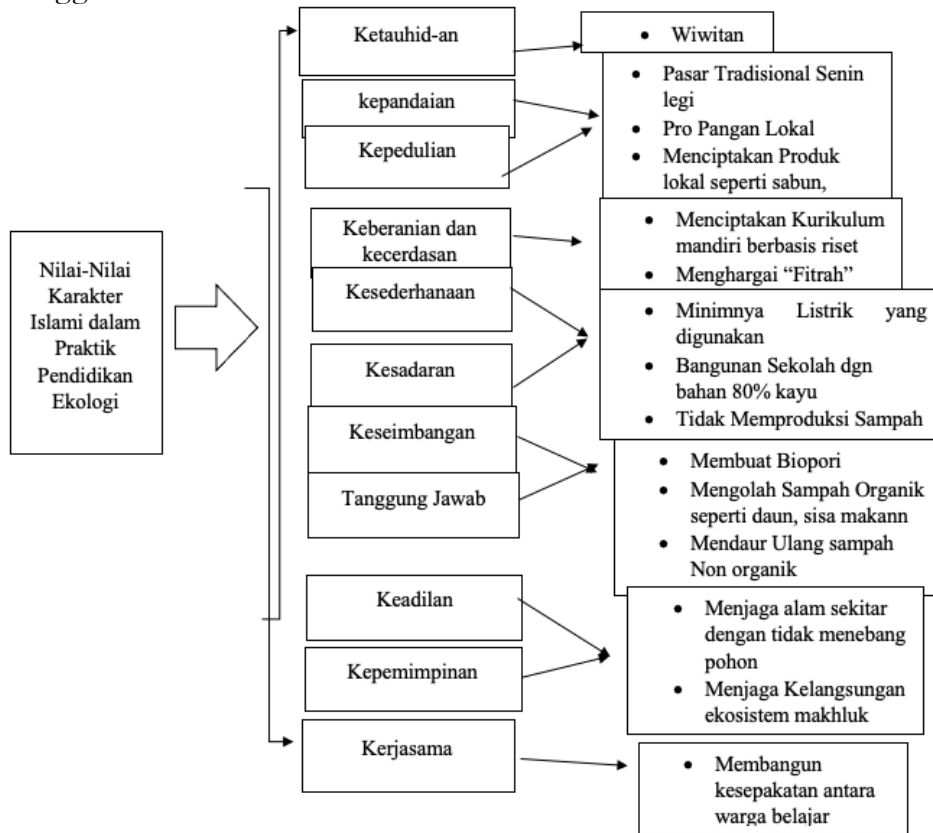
Nilai-Nilai Karakter Islami dalam Praktik Pendidikan Ekologi

Ketauhid-an

- Wiwitan

kepandaian

Kepedulian

- Pasar Tradisional Senin legi
- Pro Pangan Lokal
- Menciptakan Produk lokal seperti sabun,

Keberanian dan kecerdasan

- Menciptakan Kurikulum mandiri berbasis riset
- Menghargai "Fitrah"

Kesederhanaan

Kesadaran

- Minimnya Listrik yang digunakan
- Bangunan Sekolah dgn bahan 80% kayu
- Tidak Memproduksi Sampah

Keseimbangan

Tanggung Jawab

- Membuat Biopori
- Mengolah Sampah Organik seperti daun, sisa makann
- Mendaur Ulang sampah Non organik

Keadilan

Kepemimpinan

- Menjaga alam sekitar dengan tidak menebang pohon
- Menjaga Kelangsungan ekosistem makhluk

Kerjasama

- Membangun kesepakatan antara warga belajar